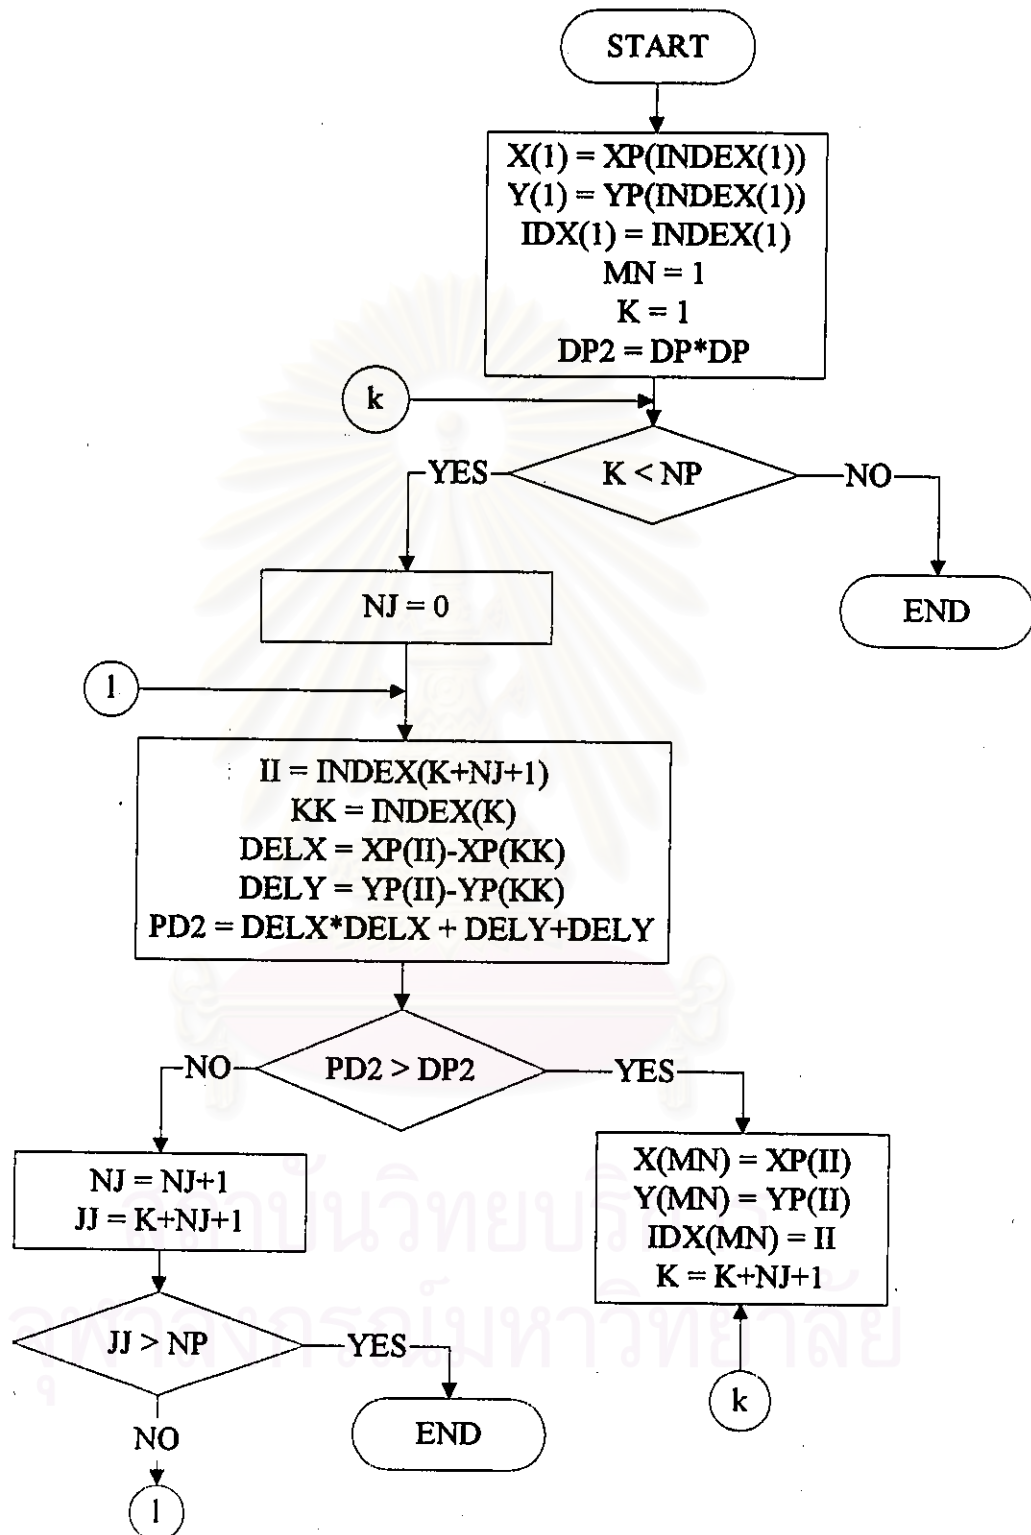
START

X(1) = XP(INDEX(1))
Y(1) = YP(INDEX(1))
IDX(1) = INDEX(1)
MN = 1
K = 1
DP2 = DP*DP

k

YES

K < NP

NO

END

NJ = 0

1

II = INDEX(K+NJ+1)
KK = INDEX(K)
DELX = XP(II)-XP(KK)
DELY = YP(II)-YP(KK)
PD2 = DELX*DELX + DELY+DELY

NO

PD2 > DP2

YES

NJ = NJ+1
JJ = K+NJ+1

X(MN) = XP(II)
Y(MN) = YP(II)
IDX(MN) = II
K = K+NJ+1

JJ > NP

YES

END

k

NO

1

สถาบันวิทยบริการ
จุฬาลงกรณ์มหาวิทยาลัย